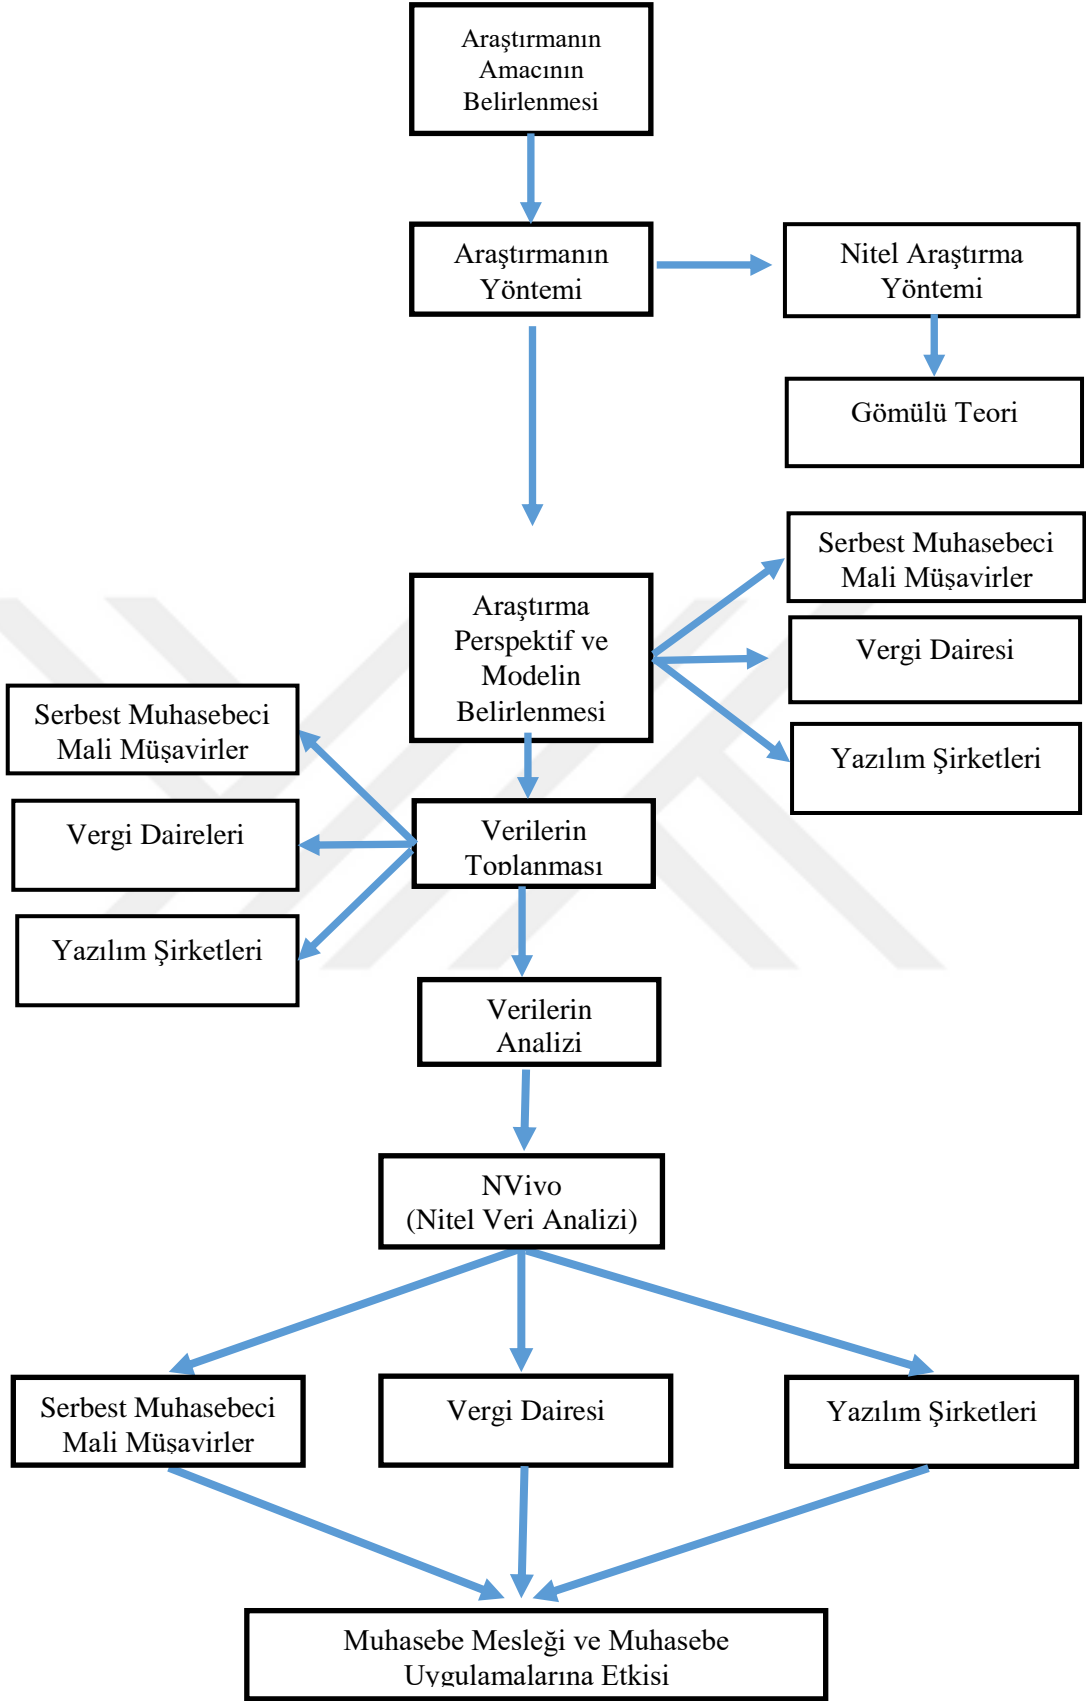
Araştırmanın Amacının Belirlenmesi

Araştırmanın Yöntemi

Nitel Araştırma Yöntemi

Gömülü Teori

Serbest Muhasebeci Mali Müşavirler

Vergi Dairesi

Yazılım Şirketleri

Araştırma Perspektif ve Modelin Belirlenmesi

Serbest Muhasebeci Mali Müşavirler

Vergi Daireleri

Yazılım Şirketleri

Verilerin Toplanması

Verilerin Analizi

NVivo (Nitel Veri Analizi)

Serbest Muhasebeci Mali Müşavirler

Vergi Dairesi

Yazılım Şirketleri

Muhasebe Mesleği ve Muhasebe Uygulamalarına Etkisi